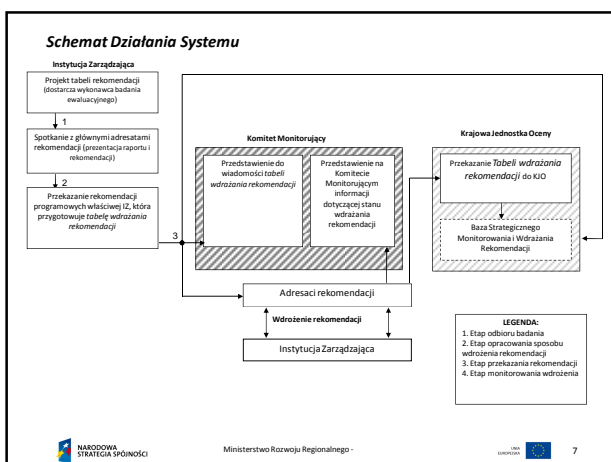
Schemat Działania Systemu

Instytucja Zarządzająca

Projekt tabeli rekomendacji (dostarcza wykonawca badania ewaluacyjnego)

1

Spotkanie z głównymi adresatami rekomendacji (prezentacja raportu i rekomendacji)

2

Przekazanie rekomendacji programowych właściwej IZ, która przygotowuje *tabelę wdrażania rekomendacji*

3

Komitet Monitorujący

Przedstawienie do wiadomości *tabeli wdrażania rekomendacji*

Przedstawienie na Komitecie Monitorującym informacji dotyczącej stanu wdrażania rekomendacji

Krajowa Jednostka Oceny

Przekazanie *Tabeli wdrażania rekomendacji* do KJO

Baza Strategicznego Monitorowania i Wdrażania Rekomendacji

Adresaci rekomendacji

Wdrożenie rekomendacji

Instytucja Zarządzająca

LEGENDA:
1. Etap odbioru badania
2. Etap opracowania sposobu wdrożenia rekomendacji
3. Etap przekazania rekomendacji
4. Etap monitorowania wdrożenia

NARODOWA STRATEGIA SPÓJNOŚCI

Ministerstwo Rozwoju Regionalnego -

UNIA EUROPEJSKA

7